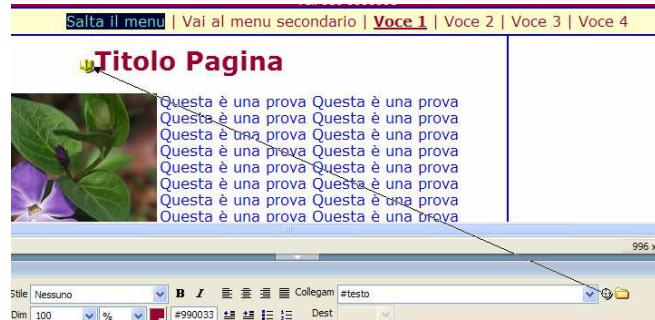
Salta il menu | Vai al menu secondario | Voce 1 | Voce 2 | Voce 3 | Voce 4

Titolo Pagina

Questa è una prova Questa è una prova Questa è una prova Questa è una prova Questa è una prova Questa è una prova Questa è una prova Questa è una prova Questa è una prova Questa è una prova Questa è una prova Questa è una prova Questa è una prova Questa è una prova Questa è una prova Questa è una prova

996 x

Stile Nessuno B I Collegam #testo

Dim 100 % #990033 Dest